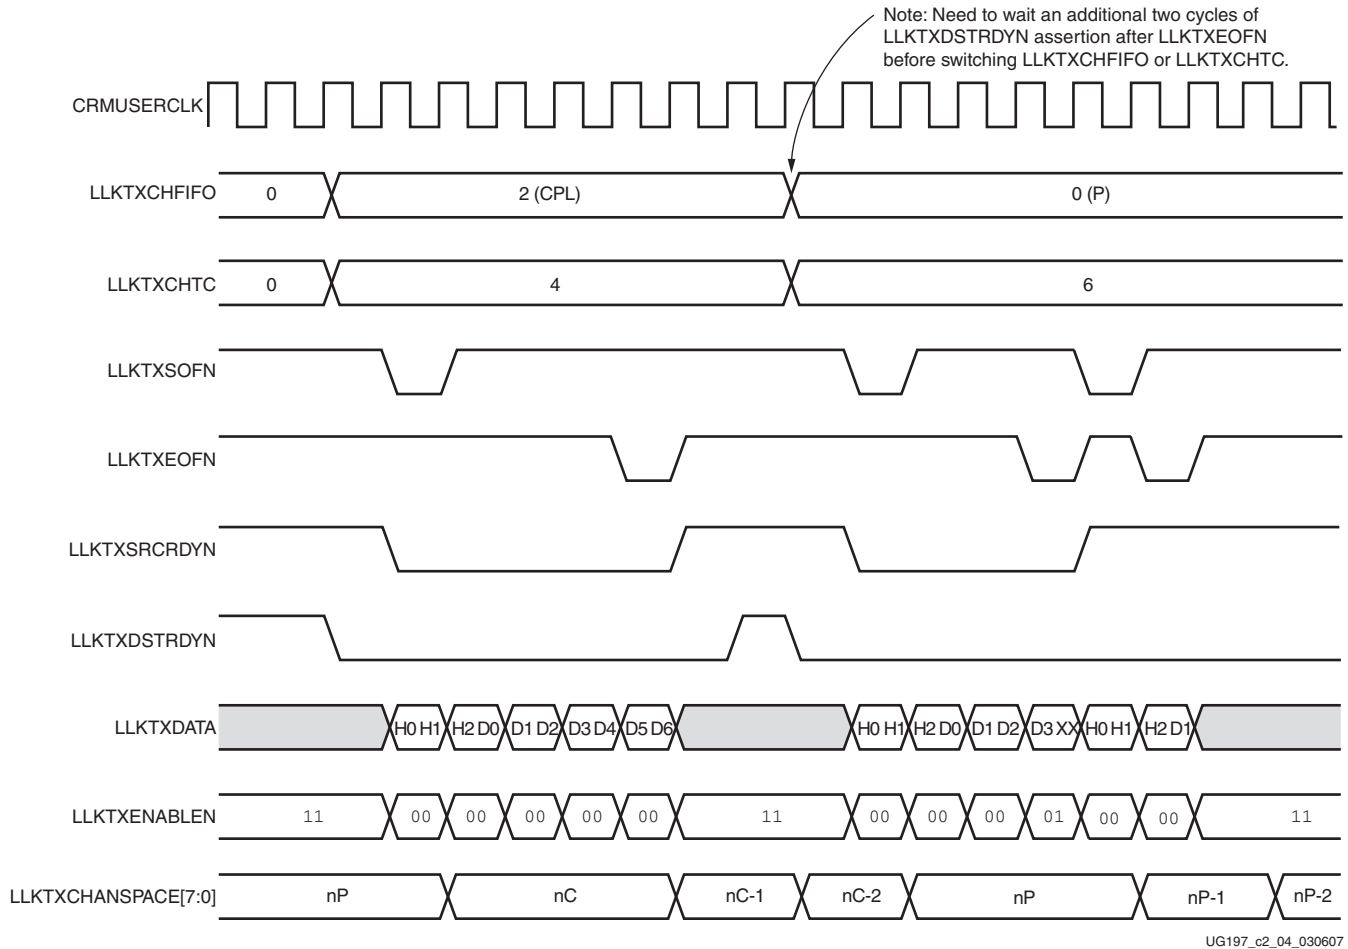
Note: Need to wait an additional two cycles of LLKTXDSTRDYN assertion after LLKTXEOFN before switching LLKTXCHFIFO or LLKTXCHTC.

CRMUSERCLK

LLKTXCHFIFO 0 2 (CPL) 0 (P)

LLKTXCHTC 0 4 6

LLKTXSOFN

LLKTXEOFN

LLKTXSRCRDYN

LLKTXDSTRDYN

LLKTXDATA H0 H1 H2 D0 D1 D2 D3 D4 D5 D6 H0 H1 H2 D0 D1 D2 D3 XX H0 H1 H2 D1

LLKTXENABLEN 11 00 00 00 00 00 11 00 00 00 01 00 00 11

LLKTXCHANSPACE[7:0] nP nC nC-1 nC-2 nP nP-1 nP-2

UG197_c2_04_030607